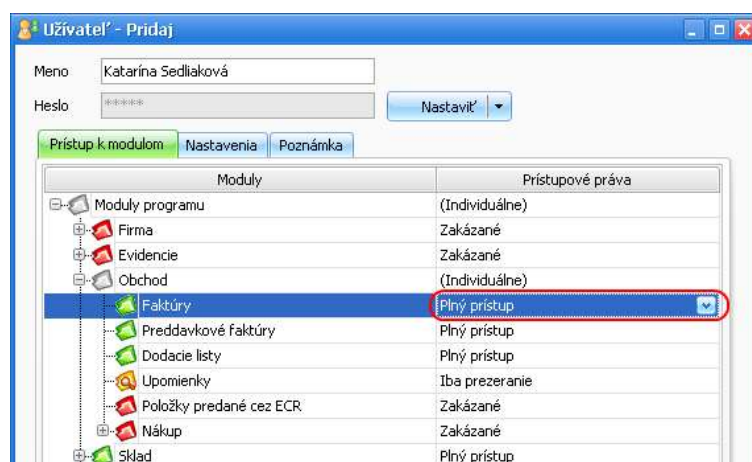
Užívateľ - Pridaj

Meno Katarína Sedliaková

Heslo *****

Nastaviť

Prístup k modulom | Nastavenia | Poznámka

| Moduly | Prístupové práva |
|---|---|
| Moduly programu | (Individuálne) |
| Firma | Zakázané |
| Evidencie | Zakázané |
| Obchod | (Individuálne) |
| Faktúry | Plný prístup |
| Preddavkové faktúry | Plný prístup |
| Dodacie listy | Plný prístup |
| Upomienky | Iba prezeranie |
| Položky predané cez ECR | Zakázané |
| Nákup | Zakázané |
| Sklad | Plný prístup |